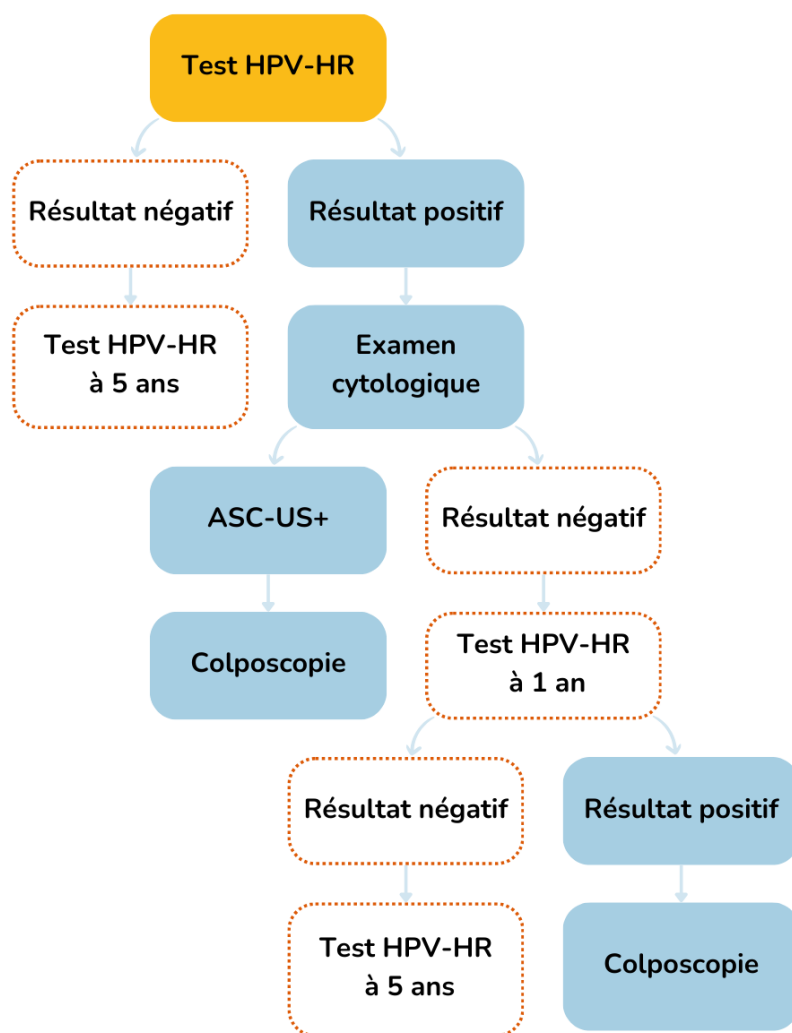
Test HPV-HR

Résultat négatif

Résultat positif

Test HPV-HR à 5 ans

Examen cytologique

ASC-US+

Résultat négatif

Colposcopie

Test HPV-HR à 1 an

Résultat négatif

Résultat positif

Test HPV-HR à 5 ans

Colposcopie